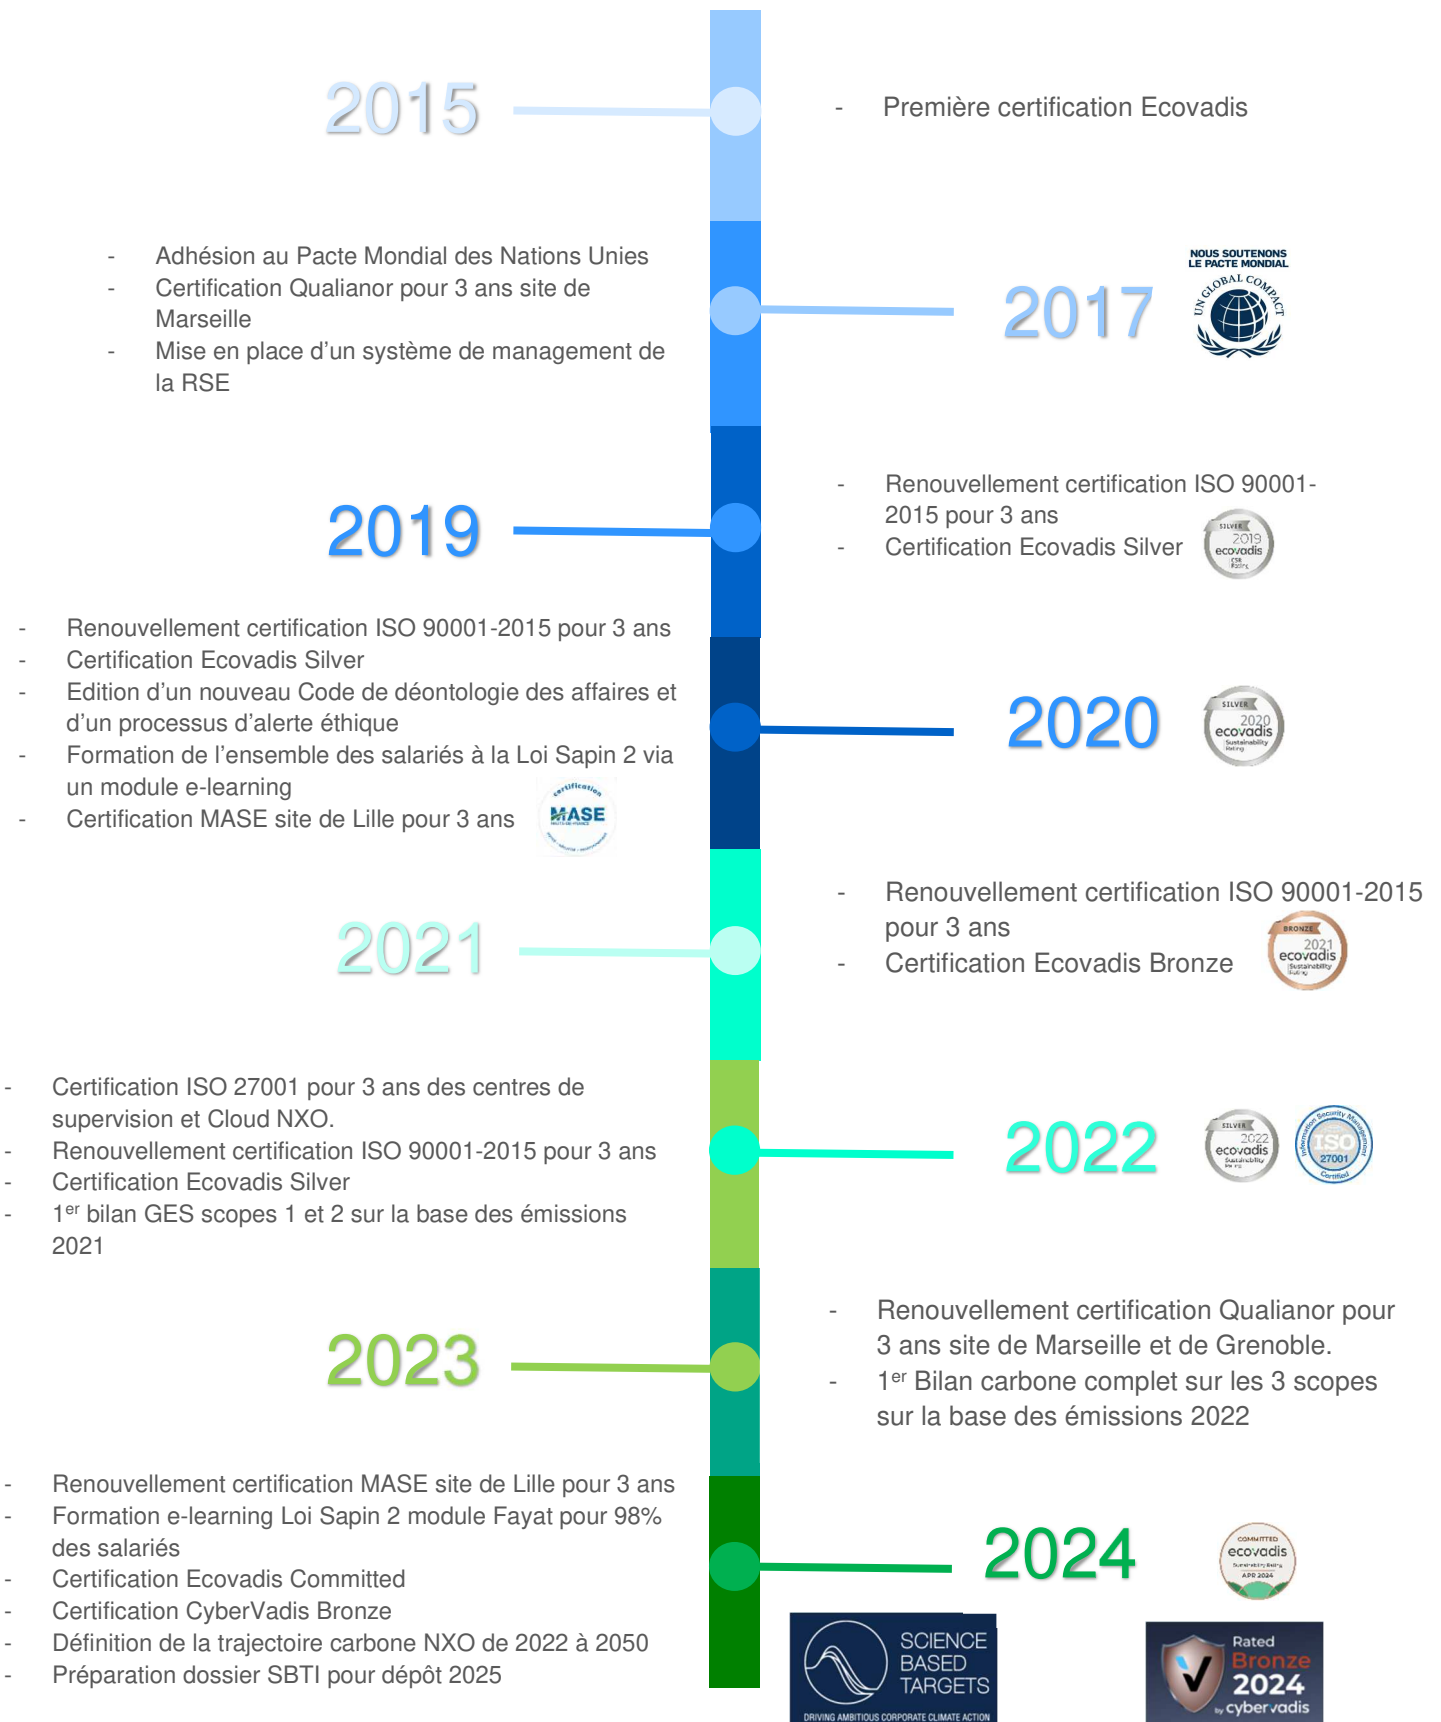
2015

- Première certification Ecovadis

- Adhésion au Pacte Mondial des Nations Unies
- Certification Qualianor pour 3 ans site de Marseille
- Mise en place d'un système de management de la RSE

2017

NOUS SOUTENONS LE PACTE MONDIAL

UN GLOBAL COMPACT

2019

- Renouvellement certification ISO 90001-2015 pour 3 ans
- Certification Ecovadis Silver

SILVER 2019 ecovadis CSR Rating

- Renouvellement certification ISO 90001-2015 pour 3 ans
- Certification Ecovadis Silver
- Edition d'un nouveau Code de déontologie des affaires et d'un processus d'alerte éthique
- Formation de l'ensemble des salariés à la Loi Sapin 2 via un module e-learning
- Certification MASE site de Lille pour 3 ans

certification MASE

2020

SILVER 2020 ecovadis Sustainability Rating

2021

- Renouvellement certification ISO 90001-2015 pour 3 ans
- Certification Ecovadis Bronze

BRONZE 2021 ecovadis Sustainability Rating

- Certification ISO 27001 pour 3 ans des centres de supervision et Cloud NXO.
- Renouvellement certification ISO 90001-2015 pour 3 ans
- Certification Ecovadis Silver
- 1$^{er}$ bilan GES scopes 1 et 2 sur la base des émissions 2021

2022

SILVER 2022 ecovadis Sustainability Rating

Information Security Management ISO 27001 Certified

2023

- Renouvellement certification Qualianor pour 3 ans site de Marseille et de Grenoble.
- 1$^{er}$ Bilan carbone complet sur les 3 scopes sur la base des émissions 2022

- Renouvellement certification MASE site de Lille pour 3 ans
- Formation e-learning Loi Sapin 2 module Fayat pour 98% des salariés
- Certification Ecovadis Committed
- Certification CyberVadis Bronze
- Définition de la trajectoire carbone NXO de 2022 à 2050
- Préparation dossier SBTI pour dépôt 2025

2024

COMMITTED ecovadis Sustainability Rating APR 2024

SCIENCE BASED TARGETS
DRIVING AMBITIOUS CORPORATE CLIMATE ACTION

Rated Bronze 2024 by cybervadis